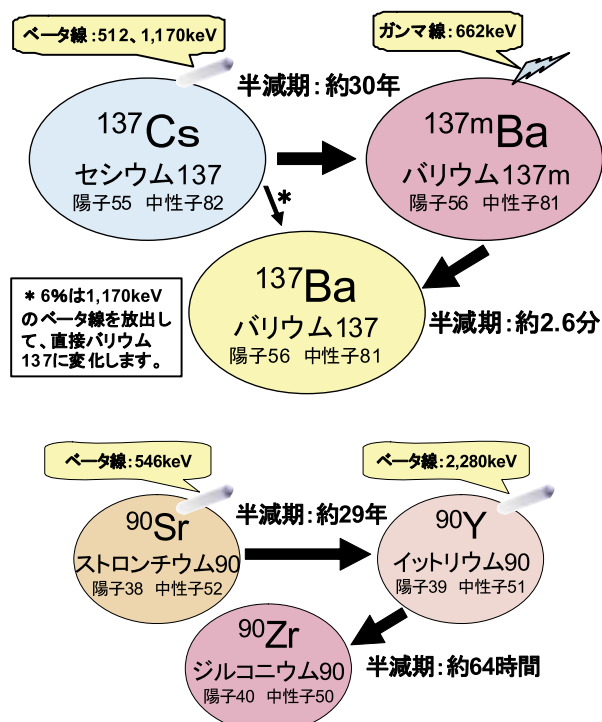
ベータ線：512、1,170keV

半減期：約30年

$^{137}$Cs
セシウム137
陽子55　中性子82

＊

ガンマ線：662keV

$^{137m}$Ba
バリウム137m
陽子56　中性子81

＊6%は1,170keVのベータ線を放出して、直接バリウム137に変化します。

$^{137}$Ba
バリウム137
陽子56　中性子81

半減期：約2.6分

ベータ線：546keV

半減期：約29年

$^{90}$Sr
ストロンチウム90
陽子38　中性子52

ベータ線：2,280keV

$^{90}$Y
イットリウム90
陽子39　中性子51

$^{90}$Zr
ジルコニウム90
陽子40　中性子50

半減期：約64時間